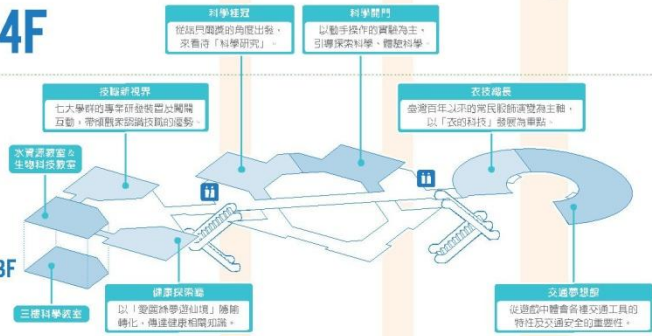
4F

科學探險
從孩子們的角度出發，來看待「科學研究」。

科學開門
以動手操作的實驗為主，引導探索科學、體驗科學。

技職新視界
七大學群的專業研發裝置及闖關互動，帶領觀眾認識技職的優勢。

衣技縫展
臺灣百年以來的常民服飾演變為主軸，以「衣的科技」發展為重點。

水資源教室&生物科技教室

3F

三樓科學教室

健康探索館
以「愛麗絲夢遊仙境」隱喻轉化，傳達健康相關知識。

交通夢想館
從遊戲中體會各種交通工具的特性及交通安全的重要性。